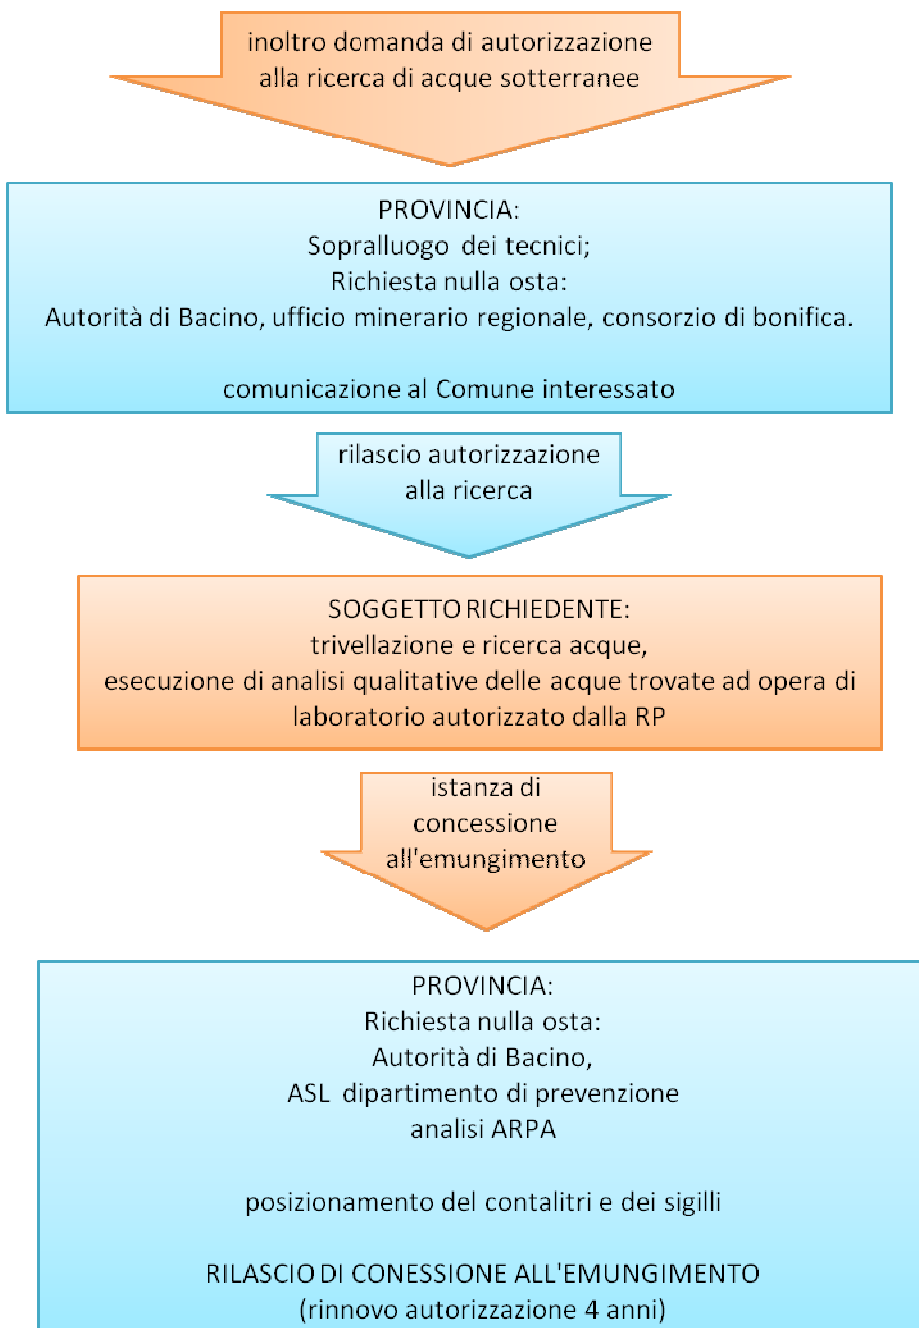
inoltro domanda di autorizzazione alla ricerca di acque sotterranee

PROVINCIA:
Sopralluogo dei tecnici;
Richiesta nulla osta:
Autorità di Bacino, ufficio minerario regionale, consorzio di bonifica.

comunicazione al Comune interessato

rilascio autorizzazione alla ricerca

SOGGETTO RICHIEDENTE:
trivellazione e ricerca acque,
esecuzione di analisi qualitative delle acque trovate ad opera di laboratorio autorizzato dalla RP

istanza di concessione all'emungimento

PROVINCIA:
Richiesta nulla osta:
Autorità di Bacino,
ASL dipartimento di prevenzione
analisi ARPA

posizionamento del contalitri e dei sigilli

RILASCIO DI CONESSIONE ALL'EMUNGIMENTO
(rinnovo autorizzazione 4 anni)